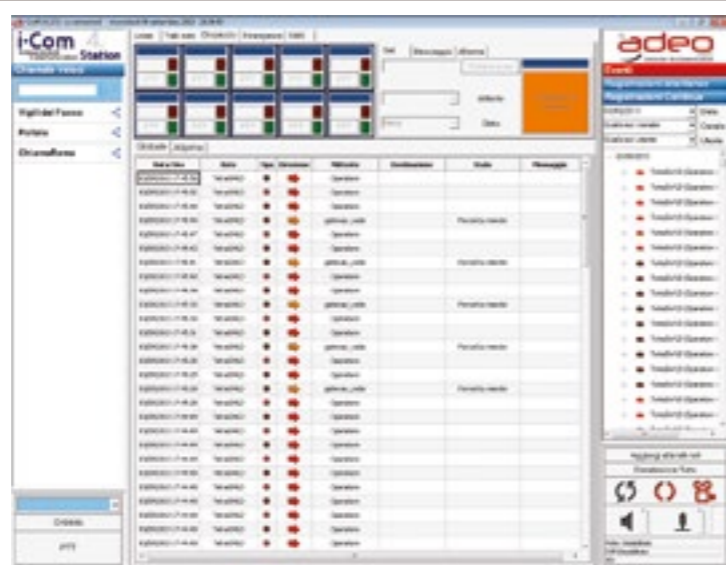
i-Com Station

Chiamate veloci

Vigili del Fuoco

Portone

Chiama Ufficio

adeo

Eventi

Registrazioni Ambientali

Registrazioni Cantieri

Aggiungi allarmi ad evento

Ordinata

Data e Ora

Stato

Mittente

Destinatario

Modo

Messaggio

Operatore

gateway_radio

Periodica mancata

Operatore